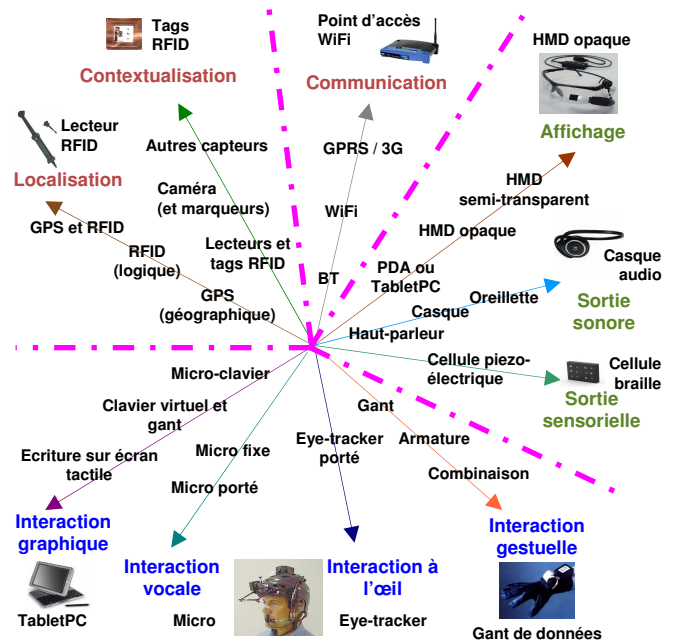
Tags RFID

Contextualisation

Point d'accès WiFi

Communication

HMD opaque

Affichage

Lecteur RFID

Localisation

Autres capteurs

Caméra (et marqueurs)

GPRS / 3G

WiFi

HMD semi-transparent

HMD opaque

GPS et RFID

RFID (logique)

Lecteurs et tags RFID

BT

PDA ou TabletPC

Casque audio

GPS (géographique)

Oreillette

Casque

Haut-parleur

Sortie sonore

Cellule piezo-électrique

Cellule braille

Sortie sensorielle

Micro-clavier

Clavier virtuel et gant

Gant

Eye-tracker porté

Armature

Ecriture sur écran tactile

Micro fixe

Combinaison

Micro porté

Interaction graphique

Interaction vocale

Interaction à l'œil

Interaction gestuelle

TabletPC

Micro

Eye-tracker

Gant de données